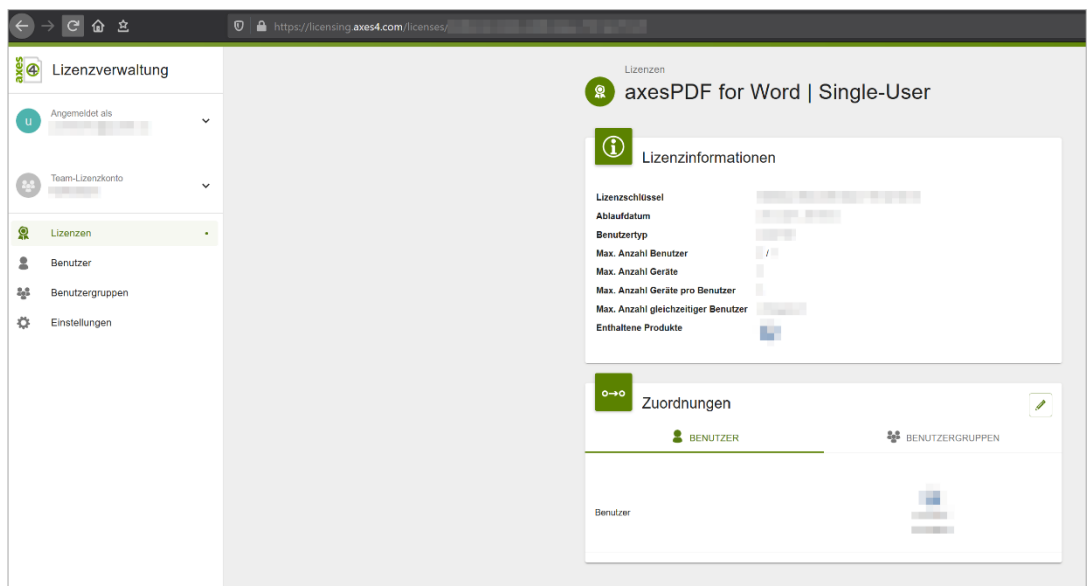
https://licensing.axes4.com/licenses/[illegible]

axes4 Lizenzverwaltung

U Angemeldet als
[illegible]

Team-Lizenzkonto
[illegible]

Lizenzen
Benutzer
Benutzergruppen
Einstellungen

Lizenzen
axesPDF for Word | Single-User

Lizenzinformationen

| | |
|---|---|
| Lizenzschlüssel | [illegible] |
| Ablaufdatum | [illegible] |
| Benutzertyp | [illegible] |
| Max. Anzahl Benutzer | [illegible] / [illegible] |
| Max. Anzahl Geräte | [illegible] |
| Max. Anzahl Geräte pro Benutzer | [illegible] |
| Max. Anzahl gleichzeitiger Benutzer | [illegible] |
| Enthaltene Produkte | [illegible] |

Zuordnungen

BENUTZER
BENUTZERGRUPPEN

Benutzer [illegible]